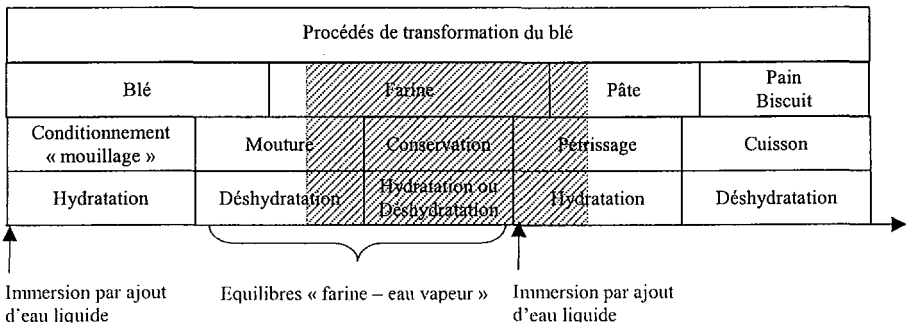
Procédés de transformation du blé

| Blé | | Farine | | Pâte | Pain Biscuit |
|---|---|---|---|---|---|
| Conditionnement « mouillage » | Mouture | | Conservation | Pétrissage | Cuisson |
| Hydratation | Déshydratation | | Hydratation ou Déshydratation | Hydratation | Déshydratation |

Immersion par ajout d'eau liquide

Equilibres « farine – eau vapeur »

Immersion par ajout d'eau liquide